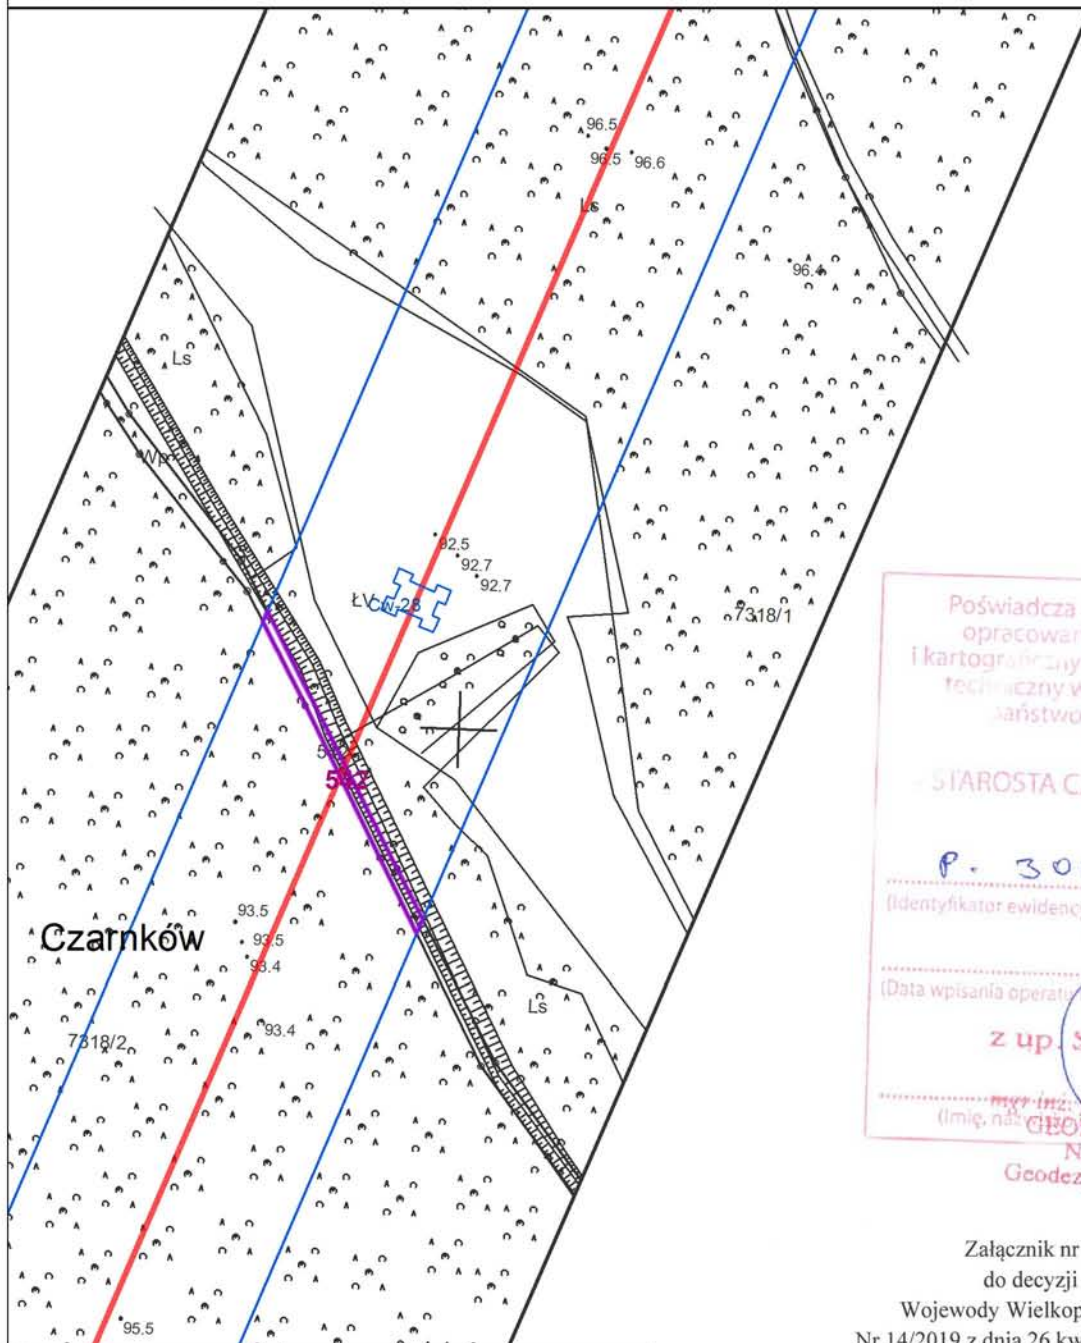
96.5
96.5 96.6
Ls
96.4
Ls
Wp
92.5
92.7
92.7
ŁV
Cw-23
7318/1
58
5
93.5
93.5
93.4
Czarnków
93.4
7318/2
Ls
95.5

Poświadcza
opracowan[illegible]
i kartogra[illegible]
techniczny w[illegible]
państwo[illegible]

STAROSTA C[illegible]

P. 30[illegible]
(Identyfikator ewidenc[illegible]

(Data wpisania operatu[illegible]

z up. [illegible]

mgr inż. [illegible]
(Imię, na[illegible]
GEO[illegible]
N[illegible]
Geodez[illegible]

Załącznik nr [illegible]
do decyzji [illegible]
Wojewody Wielkop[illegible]
Nr 14/2019 z dnia 26 kw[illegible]